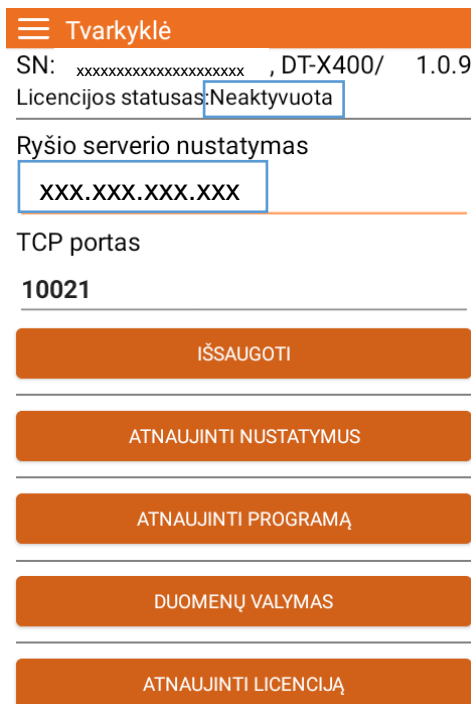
Tvarkyklė

SN: xxxxxxxxxxxxxxxxxxxxx , DT-X400/ 1.0.9

Licencijos statusas:Neaktyvuota

Ryšio serverio nustatymas

xxx.xxx.xxx.xxx

TCP portas

10021

IŠSAUGOTI

ATNAUJINTI NUSTATYMUS

ATNAUJINTI PROGRAMĄ

DUOMENŲ VALYMAS

ATNAUJINTI LICENCIJĄ